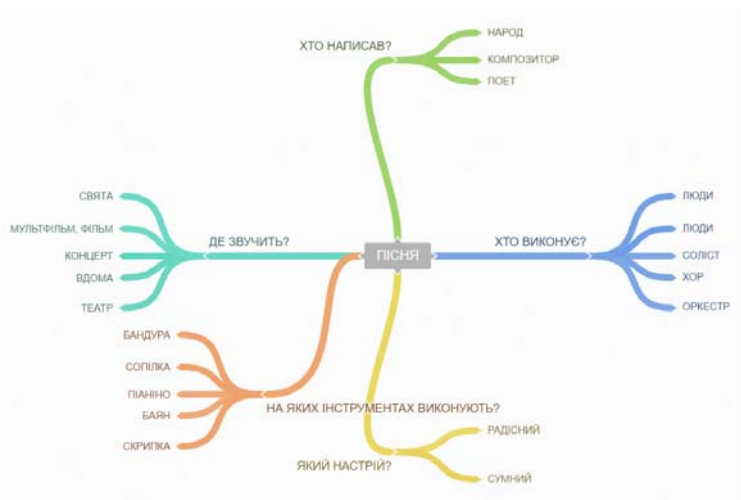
ПІСНЯ

ХТО НАПИСАВ?
НАРОД
КОМПОЗИТОР
ПОЕТ

ХТО ВИКОНУЄ?
ЛЮДИ
ЛЮДИ
СОЛІСТ
ХОР
ОРКЕСТР

ДЕ ЗВУЧИТЬ?
СВЯТА
МУЛЬТФІЛЬМ, ФІЛЬМ
КОНЦЕРТ
ВДОМА
ТЕАТР

НА ЯКИХ ІНСТРУМЕНТАХ ВИКОНУЮТЬ?
БАНДУРА
СОПІЛКА
ПІАНІНО
БАЯН
СКРИПКА

ЯКИЙ НАСТРІЙ?
РАДІСНИЙ
СУМНИЙ